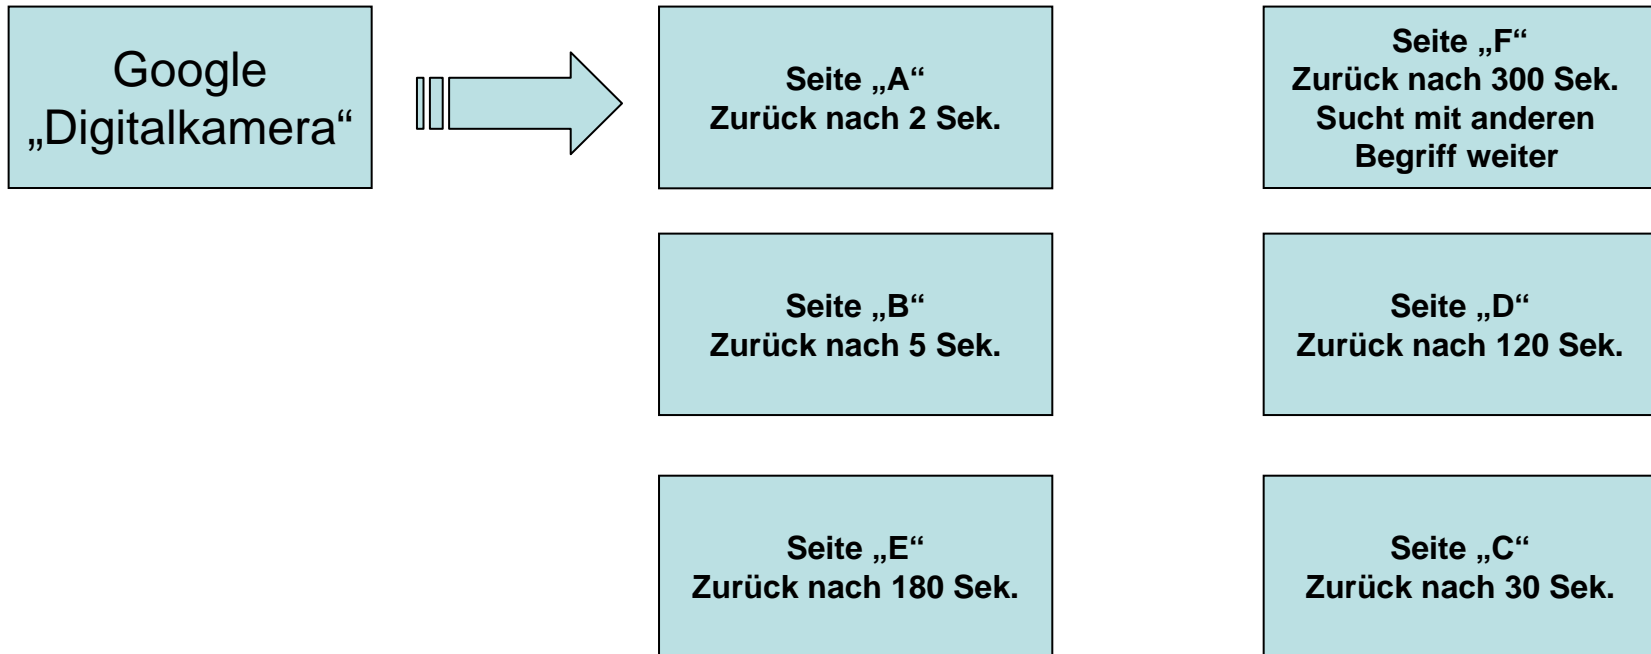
Google „Digitalkamera“

Seite „A“
Zurück nach 2 Sek.

Seite „F“
Zurück nach 300 Sek.
Sucht mit anderen Begriff weiter

Seite „B“
Zurück nach 5 Sek.

Seite „D“
Zurück nach 120 Sek.

Seite „E“
Zurück nach 180 Sek.

Seite „C“
Zurück nach 30 Sek.